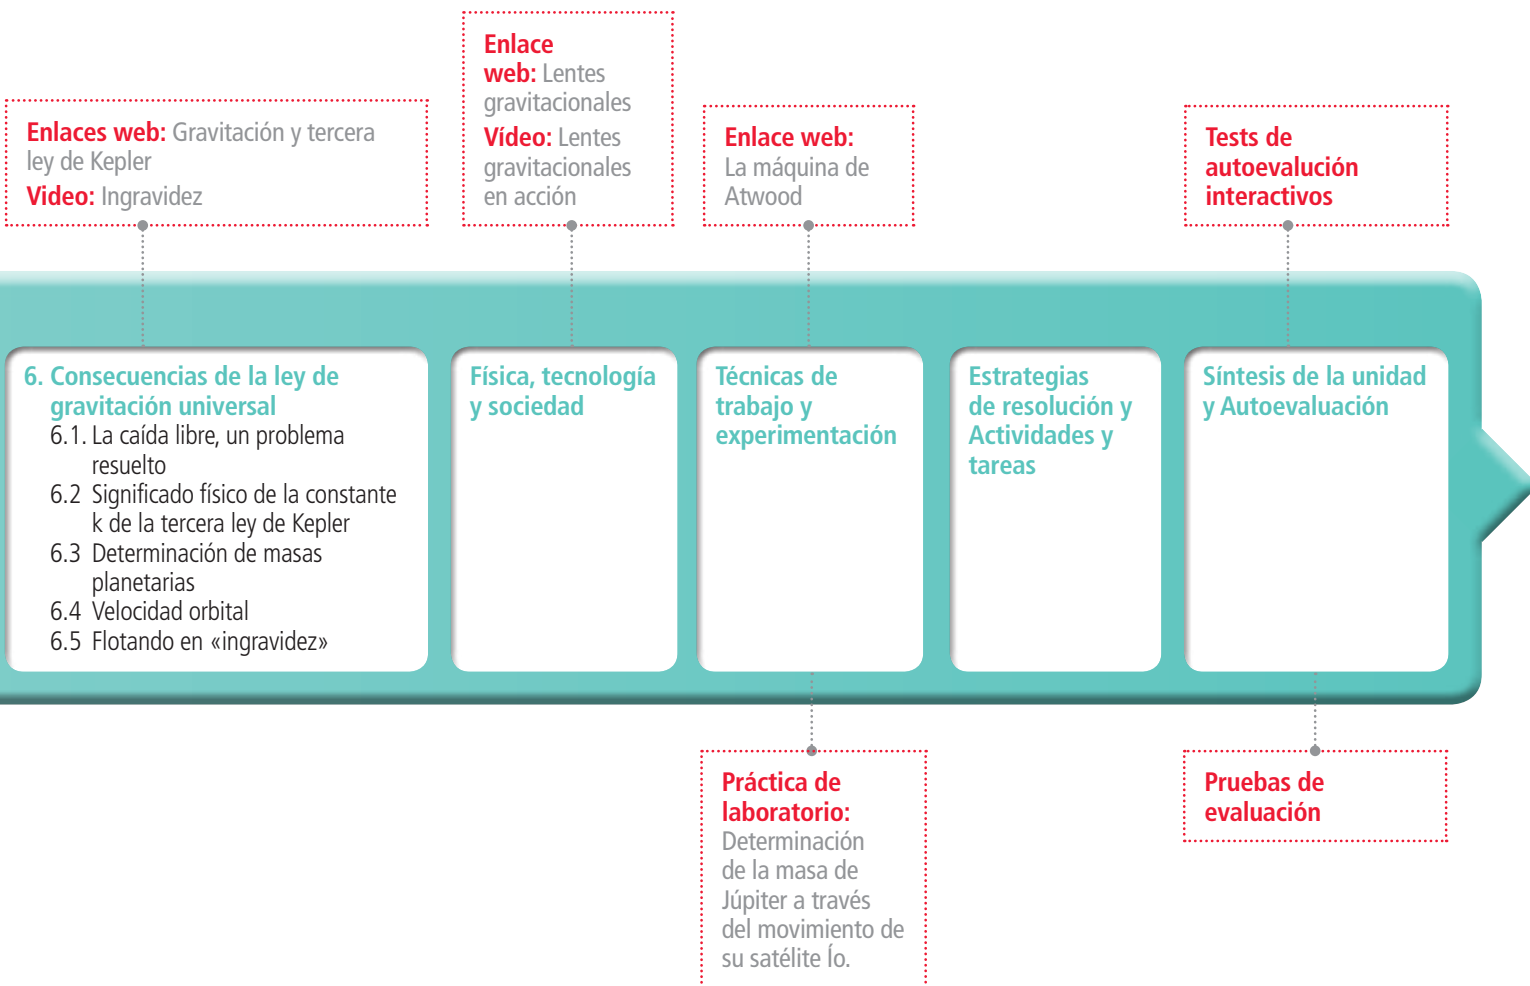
Enlaces web: Gravitación y tercera ley de Kepler
Video: Ingravidez

Enlace web: Lentes gravitacionales
Vídeo: Lentes gravitacionales en acción

Enlace web: La máquina de Atwood

Tests de autoevalución interactivos

6. Consecuencias de la ley de gravitación universal
6.1. La caída libre, un problema resuelto
6.2 Significado físico de la constante k de la tercera ley de Kepler
6.3 Determinación de masas planetarias
6.4 Velocidad orbital
6.5 Flotando en «ingravidez»

Física, tecnología y sociedad

Técnicas de trabajo y experimentación

Estrategias de resolución y Actividades y tareas

Síntesis de la unidad y Autoevaluación

Práctica de laboratorio: Determinación de la masa de Júpiter a través del movimiento de su satélite Ío.

Pruebas de evaluación